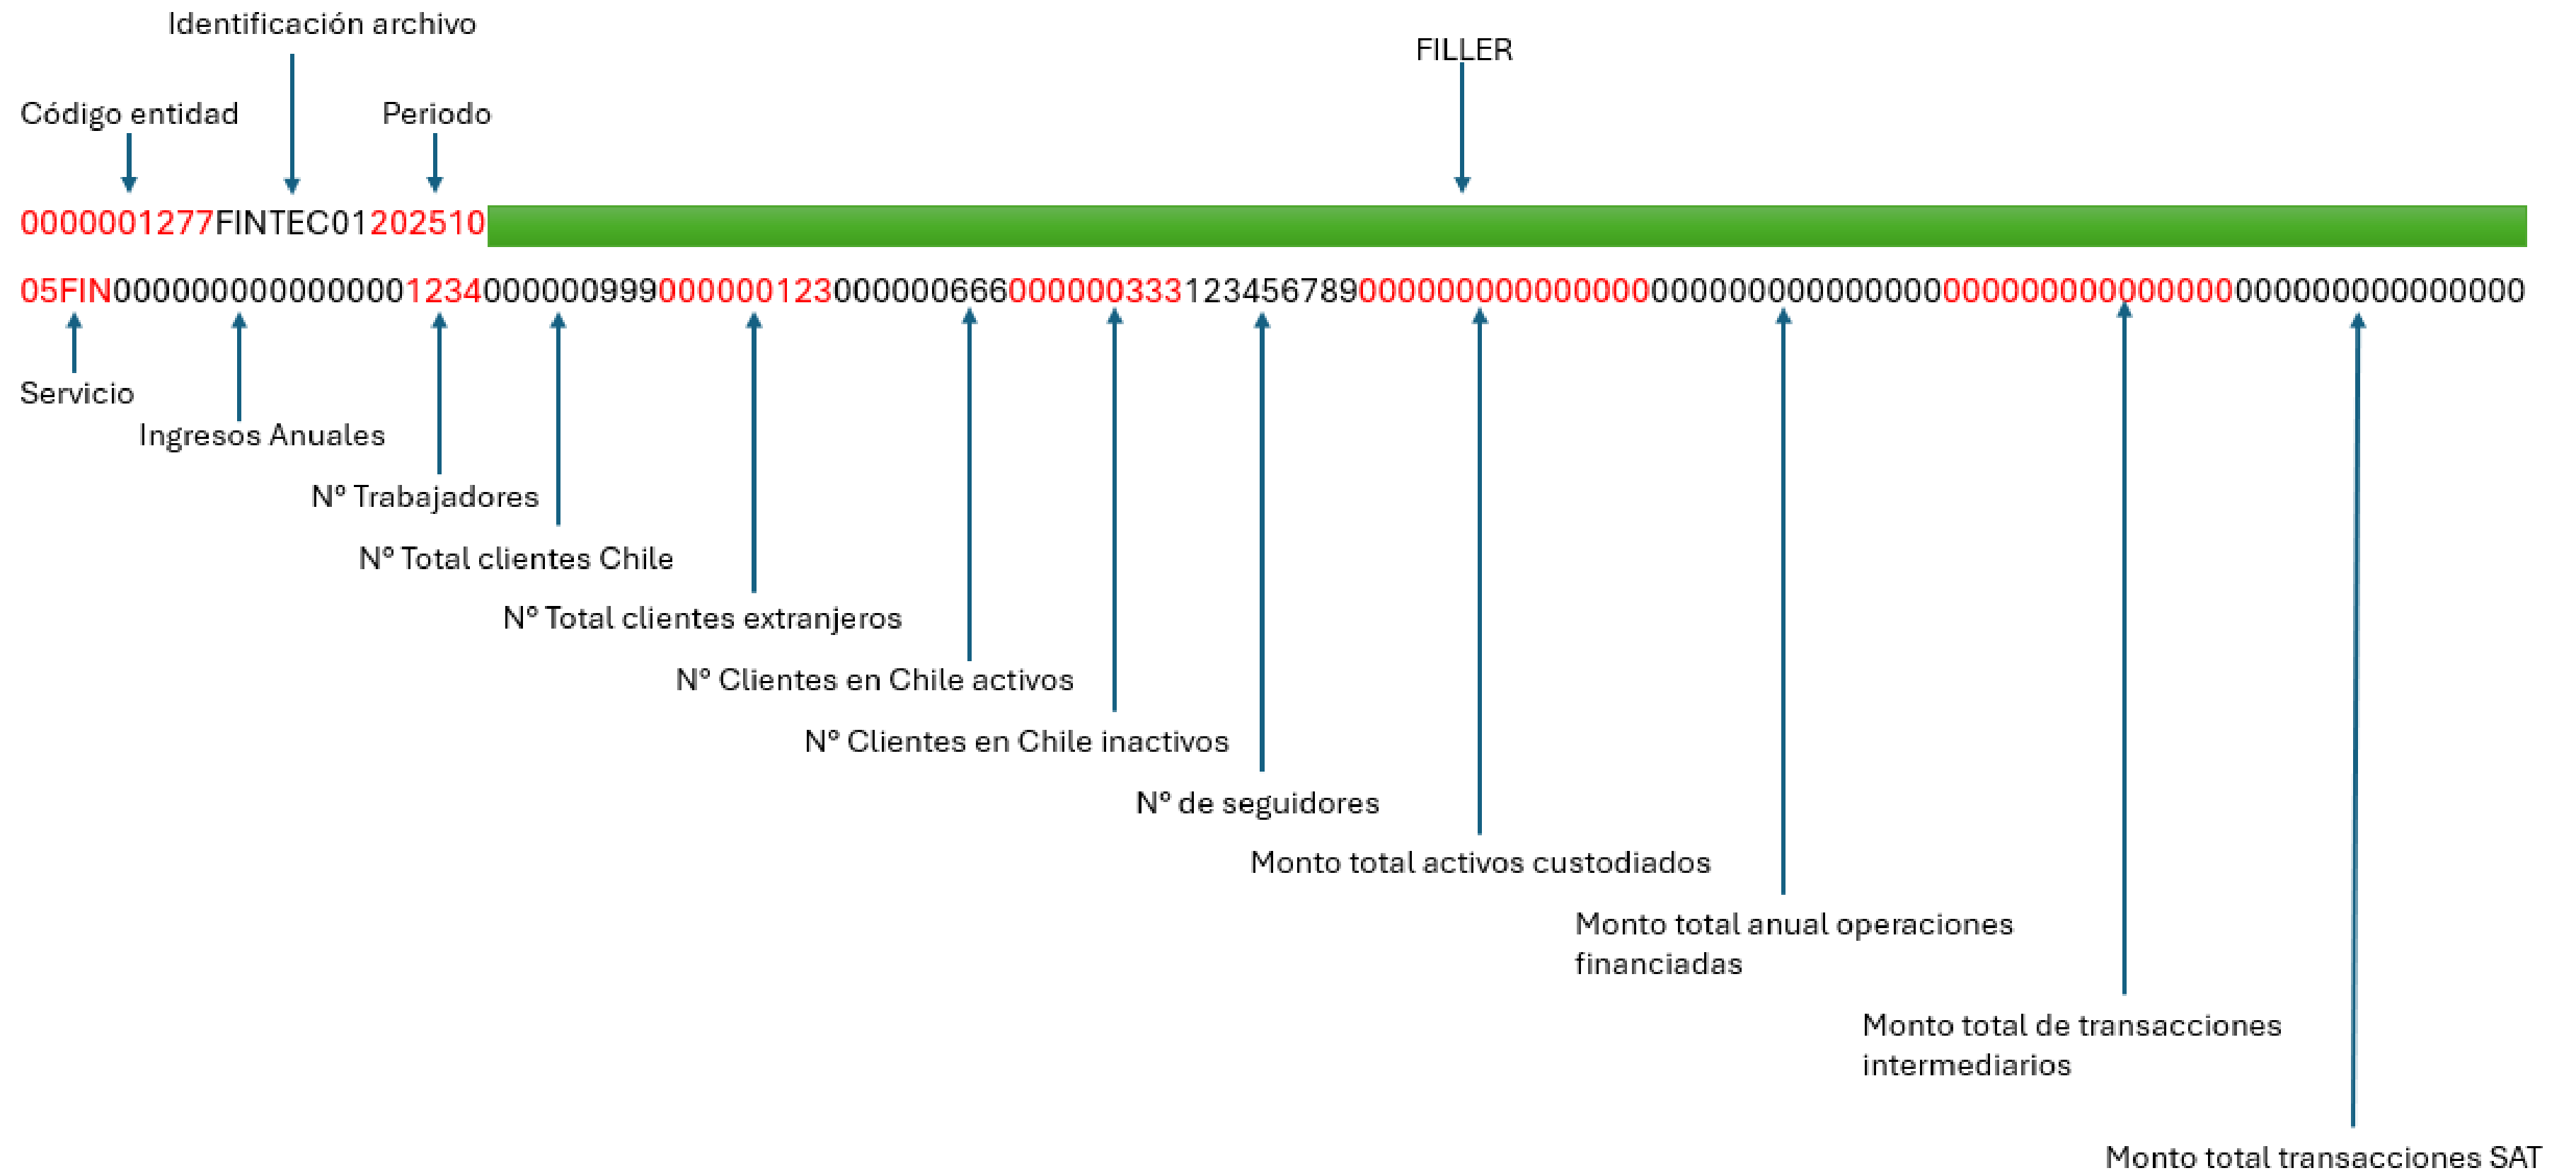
Identificación archivo

FILLER

Código entidad

Periodo

0000001277FINTEC01202510

05FIN0000000000000001234000000999000000123000000666000000333123456789000000000000000000000000000000000000000000000000000000000

Servicio

Ingresos Anuales

Nº Trabajadores

Nº Total clientes Chile

Nº Total clientes extranjeros

Nº Clientes en Chile activos

Nº Clientes en Chile inactivos

Nº de seguidores

Monto total activos custodiados

Monto total anual operaciones financiadas

Monto total de transacciones intermediarios

Monto total transacciones SAT